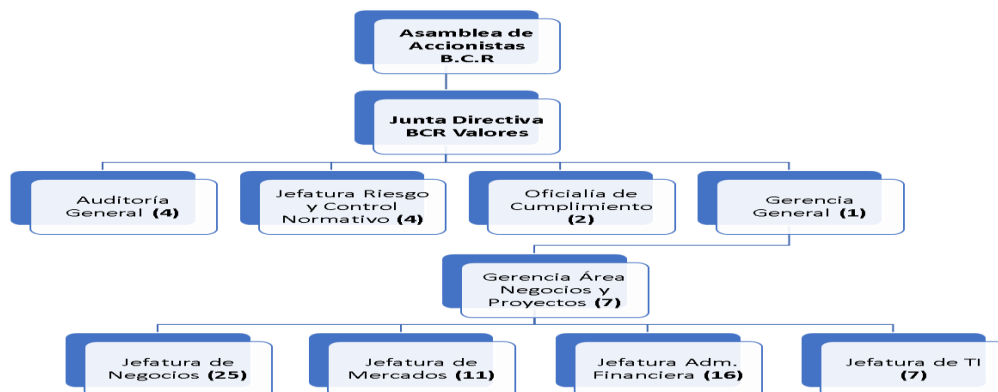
Asamblea de Accionistas B.C.R

Junta Directiva BCR Valores

Auditoría General (4)

Jefatura Riesgo y Control Normativo (4)

Oficialía de Cumplimiento (2)

Gerencia General (1)

Gerencia Área Negocios y Proyectos (7)

Jefatura de Negocios (25)

Jefatura de Mercados (11)

Jefatura Adm. Financiera (16)

Jefatura de TI (7)